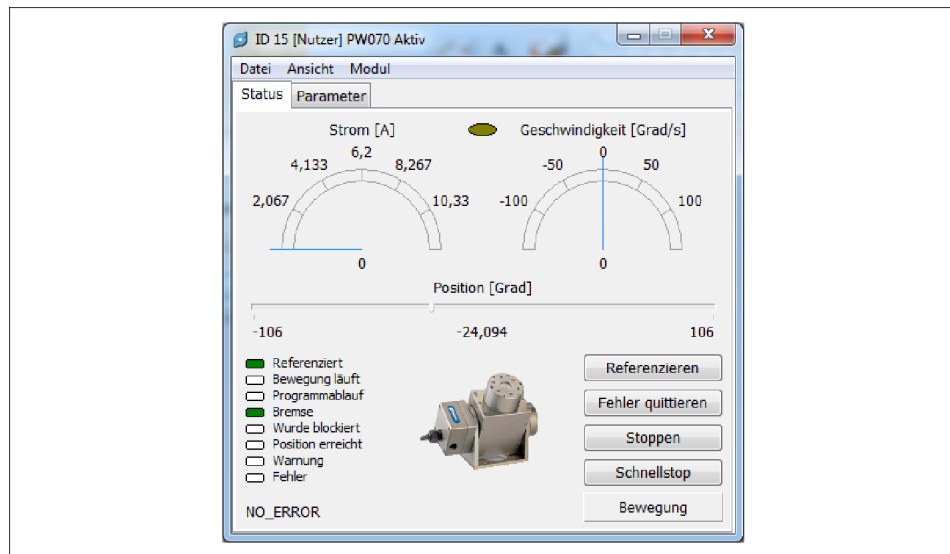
ID 15 [Nutzer] PW070 Aktiv

Datei Ansicht Modul

Status Parameter

Strom [A]

6,2
4,133
8,267
2,067
10,33
0

Geschwindigkeit [Grad/s]

0
-50
50
-100
100
0

Position [Grad]

-106
-24,094
106

Referenziert
Bewegung läuft
Programmablauf
Bremse
Wurde blockiert
Position erreicht
Warnung
Fehler

NO_ERROR

Referenzieren
Fehler quittieren
Stoppen
Schnellstop
Bewegung